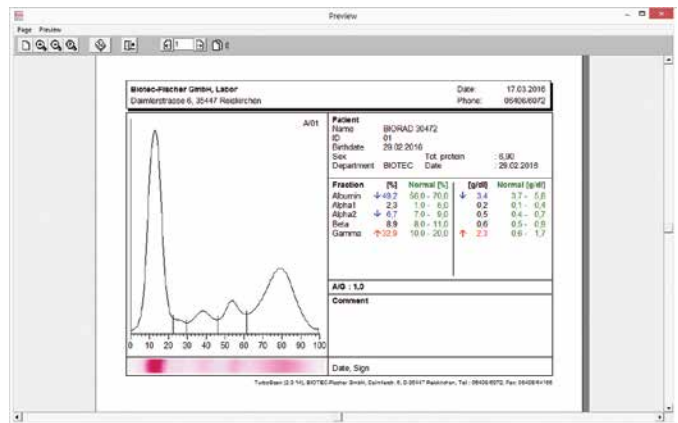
Preview

Page Preview

1

Biotec-Fischer GmbH, Labor
Daimlerstrasse 6, 35447 Reiskirchen

Date: 17.03.2016
Phone: 06408/6972

A/01

0 10 20 30 40 50 60 70 80 90 100

Patient
Name BIORAD 30472
ID 01
Birthdate 29.02.2016
Sex Tot. protein 6,90
Department BIOTEC Date 29.02.2016

| Fraction | [%] | Normal [%] | [g/dl] | Normal [g/dl] |
|---|---|---|---|---|
| Albumin | ↓ 49.2 | 56.0 - 70.0 | ↓ 3.4 | 3.7 - 5.6 |
| Alpha1 | 2.3 | 1.0 - 6.0 | 0.2 | 0.1 - 0.4 |
| Alpha2 | ↓ 6.7 | 7.0 - 9.0 | 0.5 | 0.4 - 0.7 |
| Beta | 8.9 | 8.0 - 11.0 | 0.6 | 0.5 - 0.9 |
| Gamma | ↑ 32.9 | 10.0 - 20.0 | ↑ 2.3 | 0.6 - 1.7 |

A/G : 1.0

Comment

Date, Sign

TurboSoon (2.3.14), BIOTEC-Fischer GmbH, Daimlerstr. 6, D-35447 Reiskirchen, Tel.: 06408/6972, Fax: 06408/4166